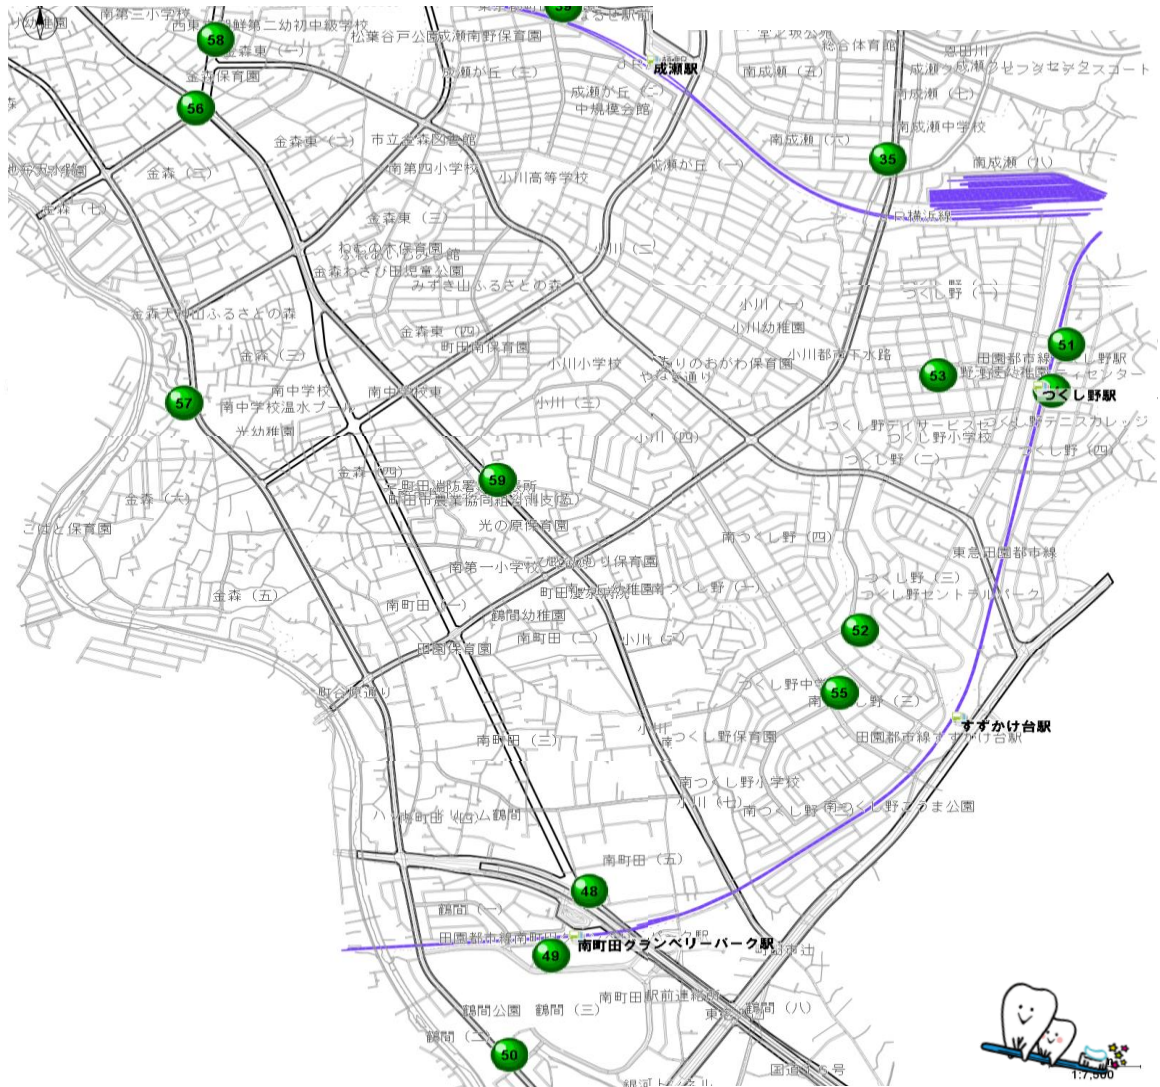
58
56
35
51
53
57
59
52
55
48
49
50
成瀬駅
つくし野駅
すずかけ台駅
南町田グランベリーパーク駅
南第三小学校
西東京朝鮮第二幼初中級学校
松葉谷戸公園
成瀬南野保育園
金森東（二）
金森保育園
成瀬が丘（三）
成瀬が丘（二）
中規模会館
南成瀬（五）
総合体育館
恩田川
成瀬中学校
南成瀬（七）
成瀬クーセフタセテニスコート
南成瀬（六）
南成瀬（八）
金森東（一）
市立金森図書館
南第四小学校
小川高等学校
成瀬が丘（一）
金森（三）
金森（七）
金森東（三）
わさびの木保育園
金森わさび田児童公園
みずき山ふるさとの森
小川（三）
小川（一）
小川幼稚園
つくし野（一）
金森天神山ふるさとの森
金森東（四）
町田南保育園
金森（二）
小川小学校
やなぎ通り
小川のおがわ保育園
小川都市下水路
田園都市線
つくし野駅
南中学校
南中学校東
南中学校温水プール
光幼稚園
小川（三）
小川（四）
つくし野デイサービスセンター
つくし野小学校
つくし野テニスカレッジ
つくし野（二）
つくし野（四）
金森（四）
町田消防署南出張所
町田市農業協同組合南支店
金森（六）
こばと保育園
光の原保育園
南つくし野（四）
東急田園都市線
南第一小学校
ひかり保育園
町田ドレスデン幼稚園
南つくし野（一）
つくし野（三）
つくし野セントラルパーク
金森（五）
南町田（一）
鶴間幼稚園
南町田（二）
小川（二）
田園保育園
町谷原通り
つくし野中学校
南つくし野（三）
田園都市線すずかけ台駅
南町田（三）
つくし野保育園
南つくし野小学校
小川（七）
南つくし野
南つくし野こうま公園
南町田（四）
鶴間
南町田（五）
鶴間（一）
田園都市線南町田グランベリーパーク駅
鶴間公園
鶴間（三）
南町田駅前連絡所
鶴間（八）
鶴間（二）
国道16号
1:7,500